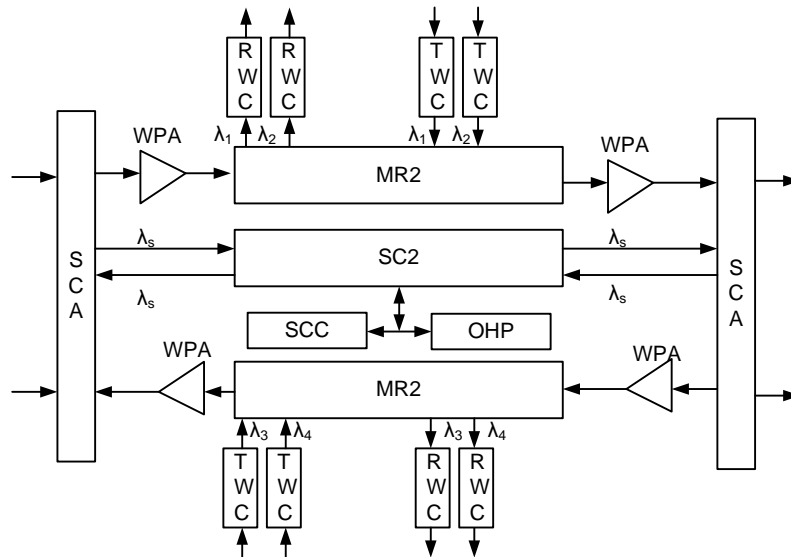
R W C
R W C
T W C
T W C
$\lambda_1$ $\lambda_2$
$\lambda_1$ $\lambda_2$
WPA
MR2
WPA
S C A
$\lambda_s$
SC2
$\lambda_s$
$\lambda_s$
$\lambda_s$
S C A
SCC
OHP
WPA
MR2
WPA
$\lambda_3$ $\lambda_4$
$\lambda_3$ $\lambda_4$
T W C
T W C
R W C
R W C